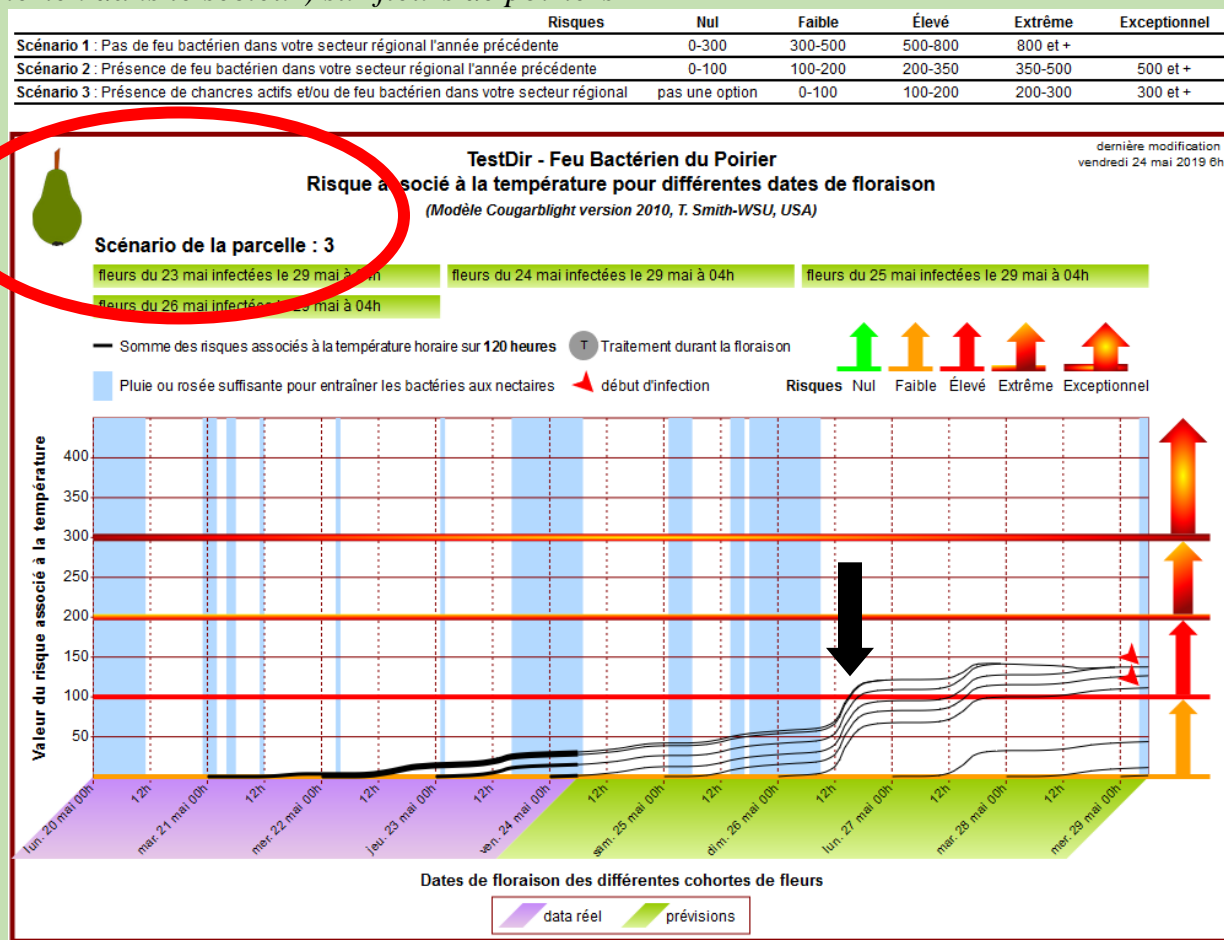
| Risques | Nul | Faible | Élevé | Extrême | Exceptionnel |
|---|---|---|---|---|---|
| **Scénario 1** : Pas de feu bactérien dans votre secteur régional l'année précédente | 0-300 | 300-500 | 500-800 | 800 et + | |
| **Scénario 2** : Présence de feu bactérien dans votre secteur régional l'année précédente | 0-100 | 100-200 | 200-350 | 350-500 | 500 et + |
| **Scénario 3** : Présence de chancres actifs et/ou de feu bactérien dans votre secteur régional | pas une option | 0-100 | 100-200 | 200-300 | 300 et + |

dernière modification
vendredi 24 mai 2019 6h

TestDir - Feu Bactérien du Poirier
Risque associé à la température pour différentes dates de floraison
(Modèle Cougarblight version 2010, T. Smith-WSU, USA)

Scénario de la parcelle : 3

fleurs du 23 mai infectées le 29 mai à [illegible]
fleurs du 24 mai infectées le 29 mai à 04h
fleurs du 25 mai infectées le 29 mai à 04h
fleurs du 26 mai infectées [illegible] 29 mai à 04h

Somme des risques associés à la température horaire sur **120 heures**
T Traitement durant la floraison
Pluie ou rosée suffisante pour entraîner les bactéries aux nectaires
début d'infection

Risques Nul Faible Élevé Extrême Exceptionnel

Valeur du risque associé à la température

400
350
300
250
200
150
100
50

lun. 20 mai 00h 12h mar. 21 mai 00h 12h mer. 22 mai 00h 12h jeu. 23 mai 00h 12h ven. 24 mai 00h 12h sam. 25 mai 00h 12h dim. 26 mai 00h 12h lun. 27 mai 00h 12h mar. 28 mai 00h 12h mer. 29 mai 00h

Dates de floraison des différentes cohortes de fleurs

data réel prévisions